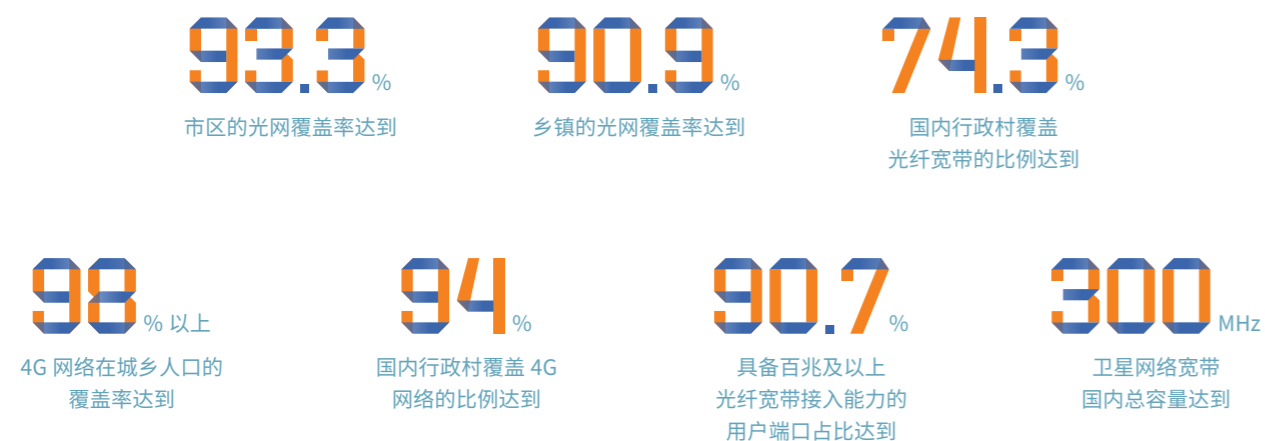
93.3 %
市区的光网覆盖率达到

90.9 %
乡镇的光网覆盖率达到

74.3 %
国内行政村覆盖光纤宽带的比例达到

98 % 以上
4G 网络在城乡人口的覆盖率达到

94 %
国内行政村覆盖 4G 网络的比例达到

90.7 %
具备百兆及以上光纤宽带接入能力的用户端口占比达到

300 MHz
卫星网络宽带国内总容量达到